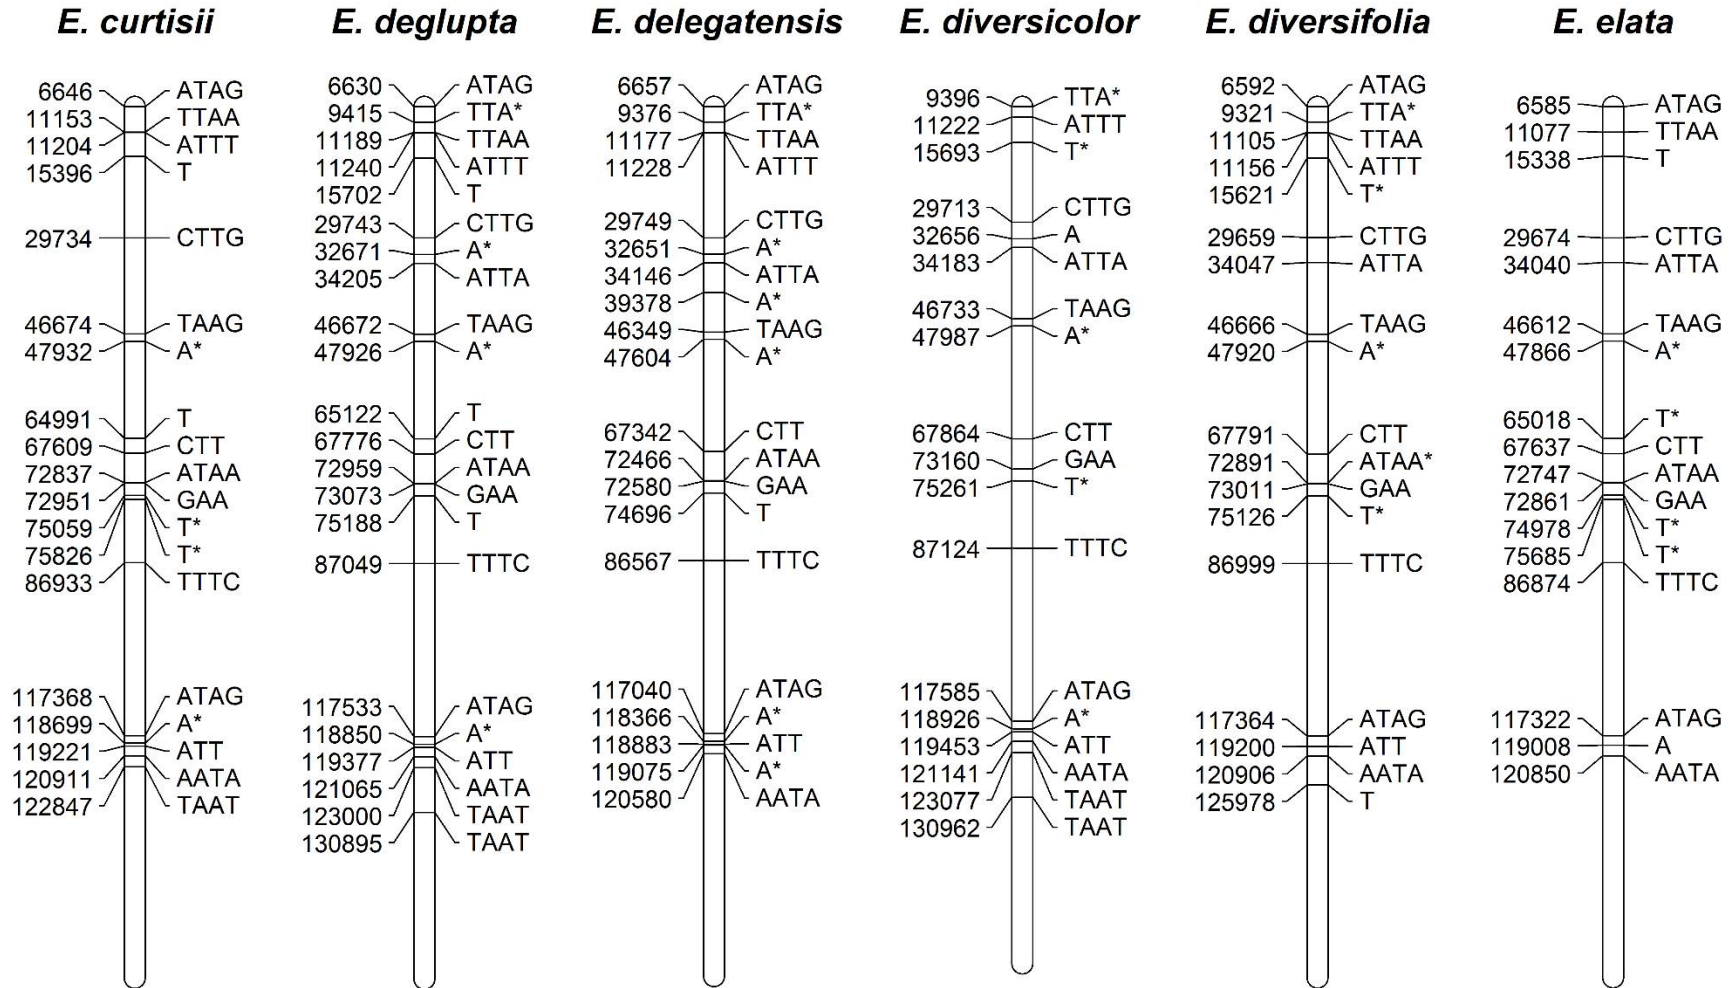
E. curtisii

6646 ATAG
11153 TTAA
11204 ATTT
15396 T
29734 CTTG
46674 TAAG
47932 A*
64991 T
67609 CTT
72837 ATAA
72951 GAA
75059 T*
75826 T*
86933 TTTC
117368 ATAG
118699 A*
119221 ATT
120911 AATA
122847 TAAT

E. deglupta

6630 ATAG
9415 TTA*
11189 TTAA
11240 ATTT
15702 T
29743 CTTG
32671 A*
34205 ATTA
46672 TAAG
47926 A*
65122 T
67776 CTT
72959 ATAA
73073 GAA
75188 T
87049 TTTC
117533 ATAG
118850 A*
119377 ATT
121065 AATA
123000 TAAT
130895 TAAT

E. delegatensis

6657 ATAG
9376 TTA*
11177 TTAA
11228 ATTT
29749 CTTG
32651 A*
34146 ATTA
39378 A*
46349 TAAG
47604 A*
67342 CTT
72466 ATAA
72580 GAA
74696 T
86567 TTTC
117040 ATAG
118366 A*
118883 ATT
119075 A*
120580 AATA

E. diversicolor

9396 TTA*
11222 ATTT
15693 T*
29713 CTTG
32656 A
34183 ATTA
46733 TAAG
47987 A*
67864 CTT
73160 GAA
75261 T*
87124 TTTC
117585 ATAG
118926 A*
119453 ATT
121141 AATA
123077 TAAT
130962 TAAT

E. diversifolia

6592 ATAG
9321 TTA*
11105 TTAA
11156 ATTT
15621 T*
29659 CTTG
34047 ATTA
46666 TAAG
47920 A*
67791 CTT
72891 ATAA*
73011 GAA
75126 T*
86999 TTTC
117364 ATAG
119200 ATT
120906 AATA
125978 T

E. elata

6585 ATAG
11077 TTAA
15338 T
29674 CTTG
34040 ATTA
46612 TAAG
47866 A*
65018 T*
67637 CTT
72747 ATAA
72861 GAA
74978 T*
75685 T*
86874 TTTC
117322 ATAG
119008 A
120850 AATA